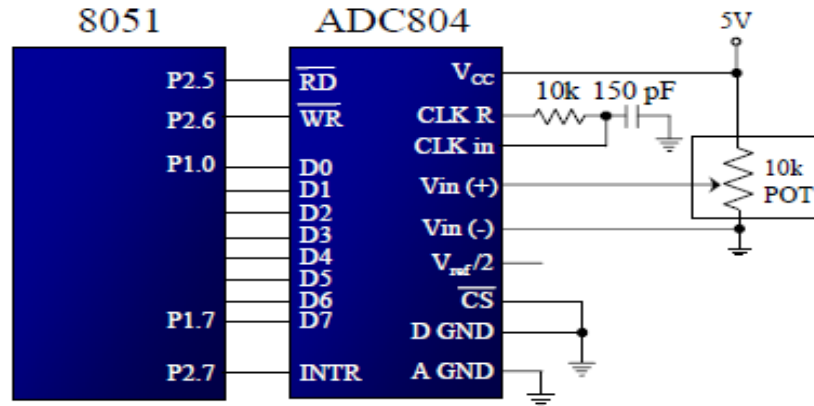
8051

ADC804

5V

P2.5

P2.6

P1.0

P1.7

P2.7

$\overline{RD}$

$\overline{WR}$

D0

D1

D2

D3

D4

D5

D6

D7

INTR

$V_{cc}$

CLK R

CLK in

Vin (+)

Vin (-)

$V_{ref}/2$

$\overline{CS}$

D GND

A GND

10k

150 pF

10k

POT